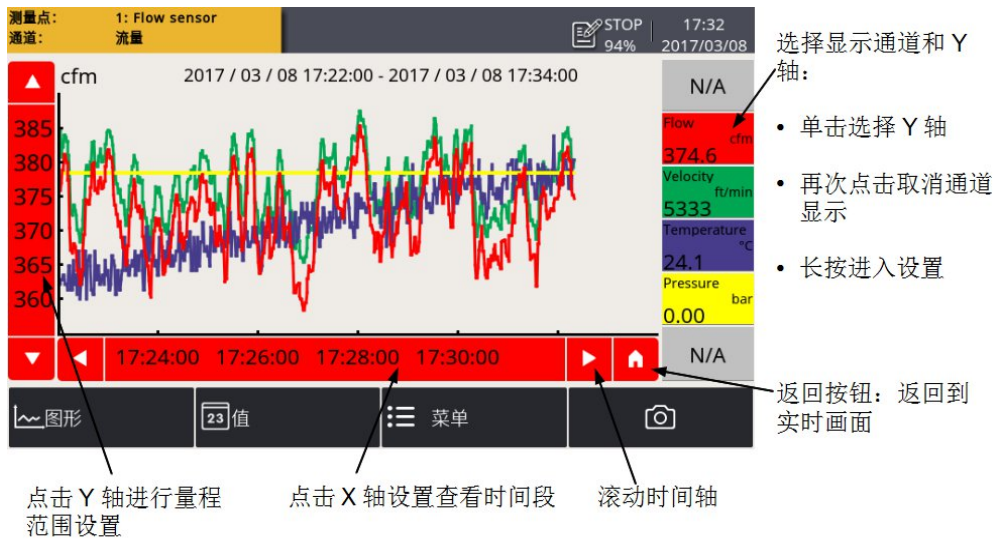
测量点: 1: Flow sensor
通道: 流量

STOP 94%
17:32 2017/03/08

cfm
2017 / 03 / 08 17:22:00 - 2017 / 03 / 08 17:34:00

385
380
375
370
365
360

17:24:00 17:26:00 17:28:00 17:30:00

N/A
Flow cfm 374.6
Velocity ft/min 5333
Temperature °C 24.1
Pressure bar 0.00
N/A

图形
23 值
菜单

选择显示通道和 Y 轴:

• 单击选择 Y 轴

• 再次点击取消通道显示

• 长按进入设置

返回按钮:返回到实时画面

点击 Y 轴进行量程范围设置

点击 X 轴设置查看时间段

滚动时间轴